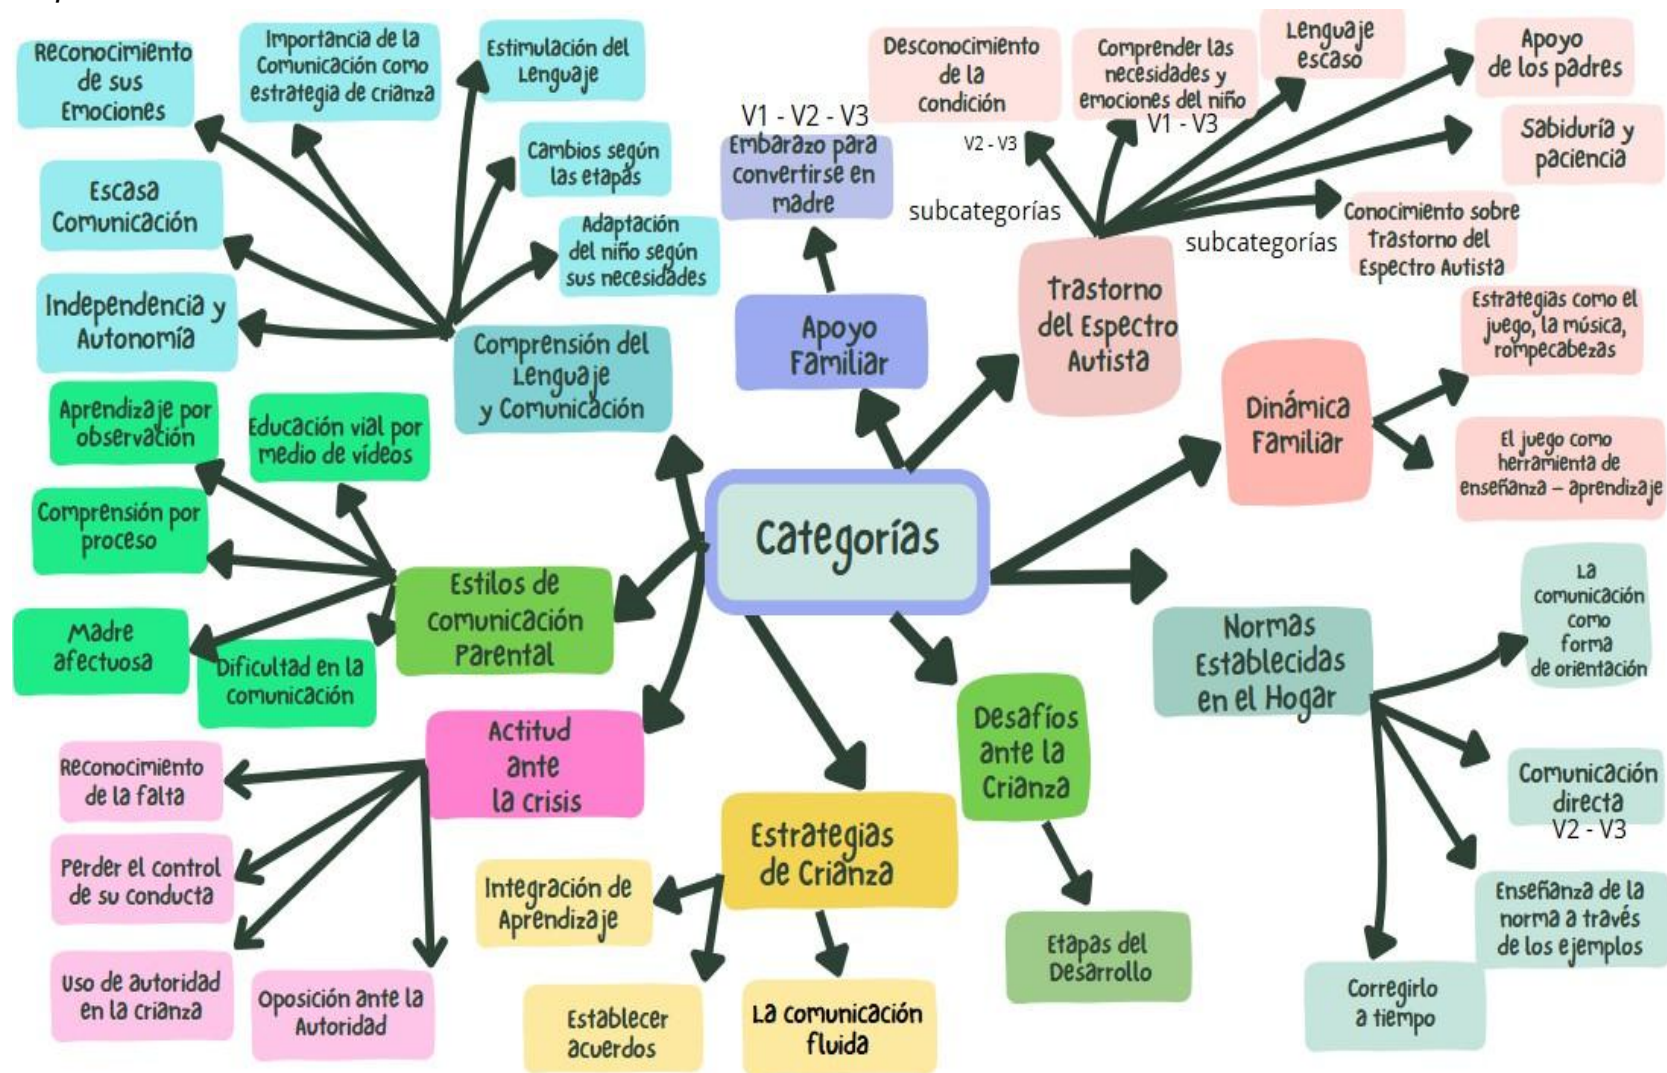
Categorías

Comprensión del Lenguaje y Comunicación

Reconocimiento de sus Emociones

Importancia de la Comunicación como estrategia de crianza

Estimulación del Lenguaje

Cambios según las etapas

Adaptación del niño según sus necesidades

Escasa Comunicación

Independencia y Autonomía

Apoyo Familiar

V1 - V2 - V3
Embarazo para convertirse en madre

Trastorno del Espectro Autista

subcategorías

Desconocimiento de la condición

V2 - V3

Comprender las necesidades y emociones del niño

V1 - V3

Lenguaje escaso

Apoyo de los padres

Sabiduría y paciencia

subcategorías

Conocimiento sobre trastorno del Espectro Autista

Dinámica Familiar

Estrategias como el juego, la música, rompecabezas

El juego como herramienta de enseñanza – aprendizaje

Normas Establecidas en el Hogar

La comunicación como forma de orientación

Comunicación directa
V2 - V3

Enseñanza de la norma a través de los ejemplos

Corregirlo a tiempo

Desafíos ante la Crianza

Etapas del Desarrollo

Estrategias de Crianza

Integración de Aprendizaje

Establecer acuerdos

La comunicación fluida

Actitud ante la crisis

Reconocimiento de la falta

Perder el control de su conducta

Uso de autoridad en la crianza

Oposición ante la Autoridad

Estilos de comunicación Parental

Aprendizaje por observación

Educación vial por medio de videos

Comprensión por proceso

Madre afectuosa

Dificultad en la comunicación